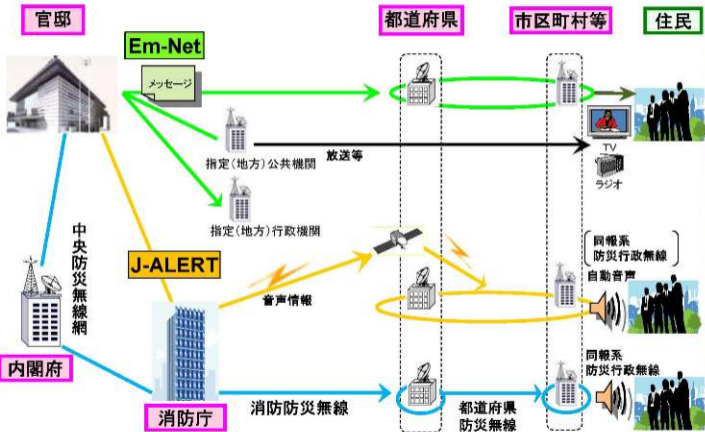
官邸

都道府県

市区町村等

住民

Em-Net

メッセージ

指定(地方)公共機関

放送等

TV

ラジオ

指定(地方)行政機関

中央防災無線網

J-ALERT

同報系
防災行政無線

自動音声

音声情報

内閣府

同報系
防災行政無線

消防庁

消防防災無線

都道府県
防災無線